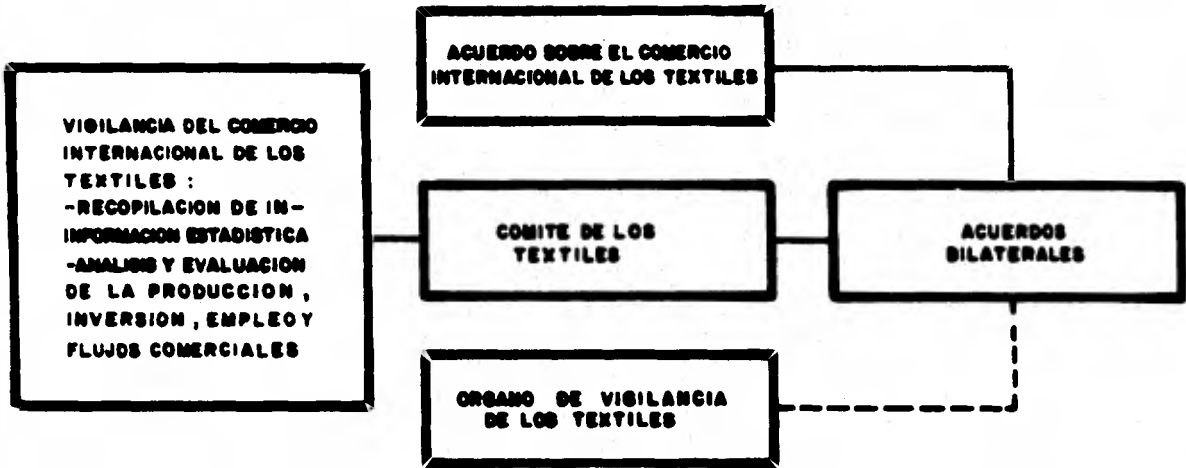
ACUERDO SOBRE EL COMERCIO INTERNACIONAL DE LOS TEXTILES

VIGILANCIA DEL COMERCIO INTERNACIONAL DE LOS TEXTILES :
-RECOPILACION DE IN-INFORMACION ESTADISTICA
-ANALISIS Y EVALUACION DE LA PRODUCCION, INVERSION, EMPLEO Y FLUJOS COMERCIALES

COMITE DE LOS TEXTILES

ACUERDOS BILATERALES

ORGANO DE VIGILANCIA DE LOS TEXTILES